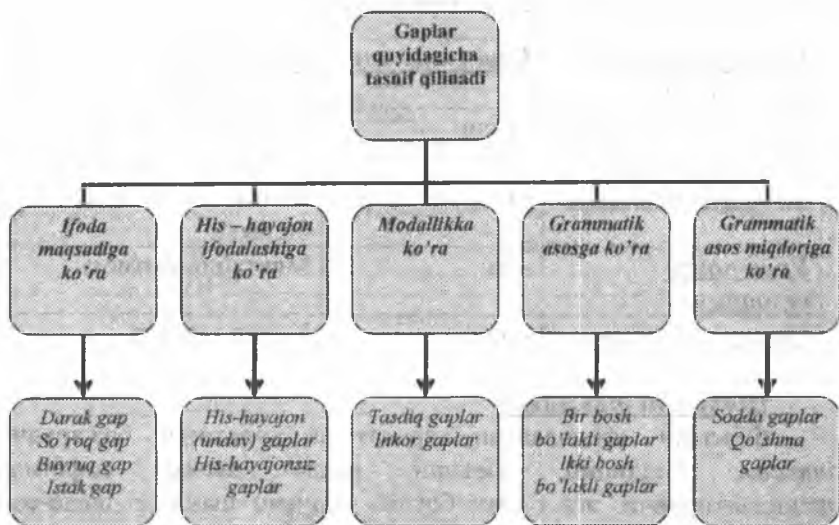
Gaplar quyidagicha tasnif qilinadi

Ifoda maqsadiga ko'ra

His – hayajon ifodalashiga ko'ra

Modallikka ko'ra

Grammatik asosga ko'ra

Grammatik asos miqdoriga ko'ra

Darak gap
So'roq gap
Buyruq gap
Istak gap

His-hayajon (undov) gaplar
His-hayajonsiz gaplar

Tasdiq gaplar
Inkor gaplar

Bir bosh bo'lakli gaplar
Ikki bosh bo'lakli gaplar

Sodda gaplar
Qo'shma gaplar